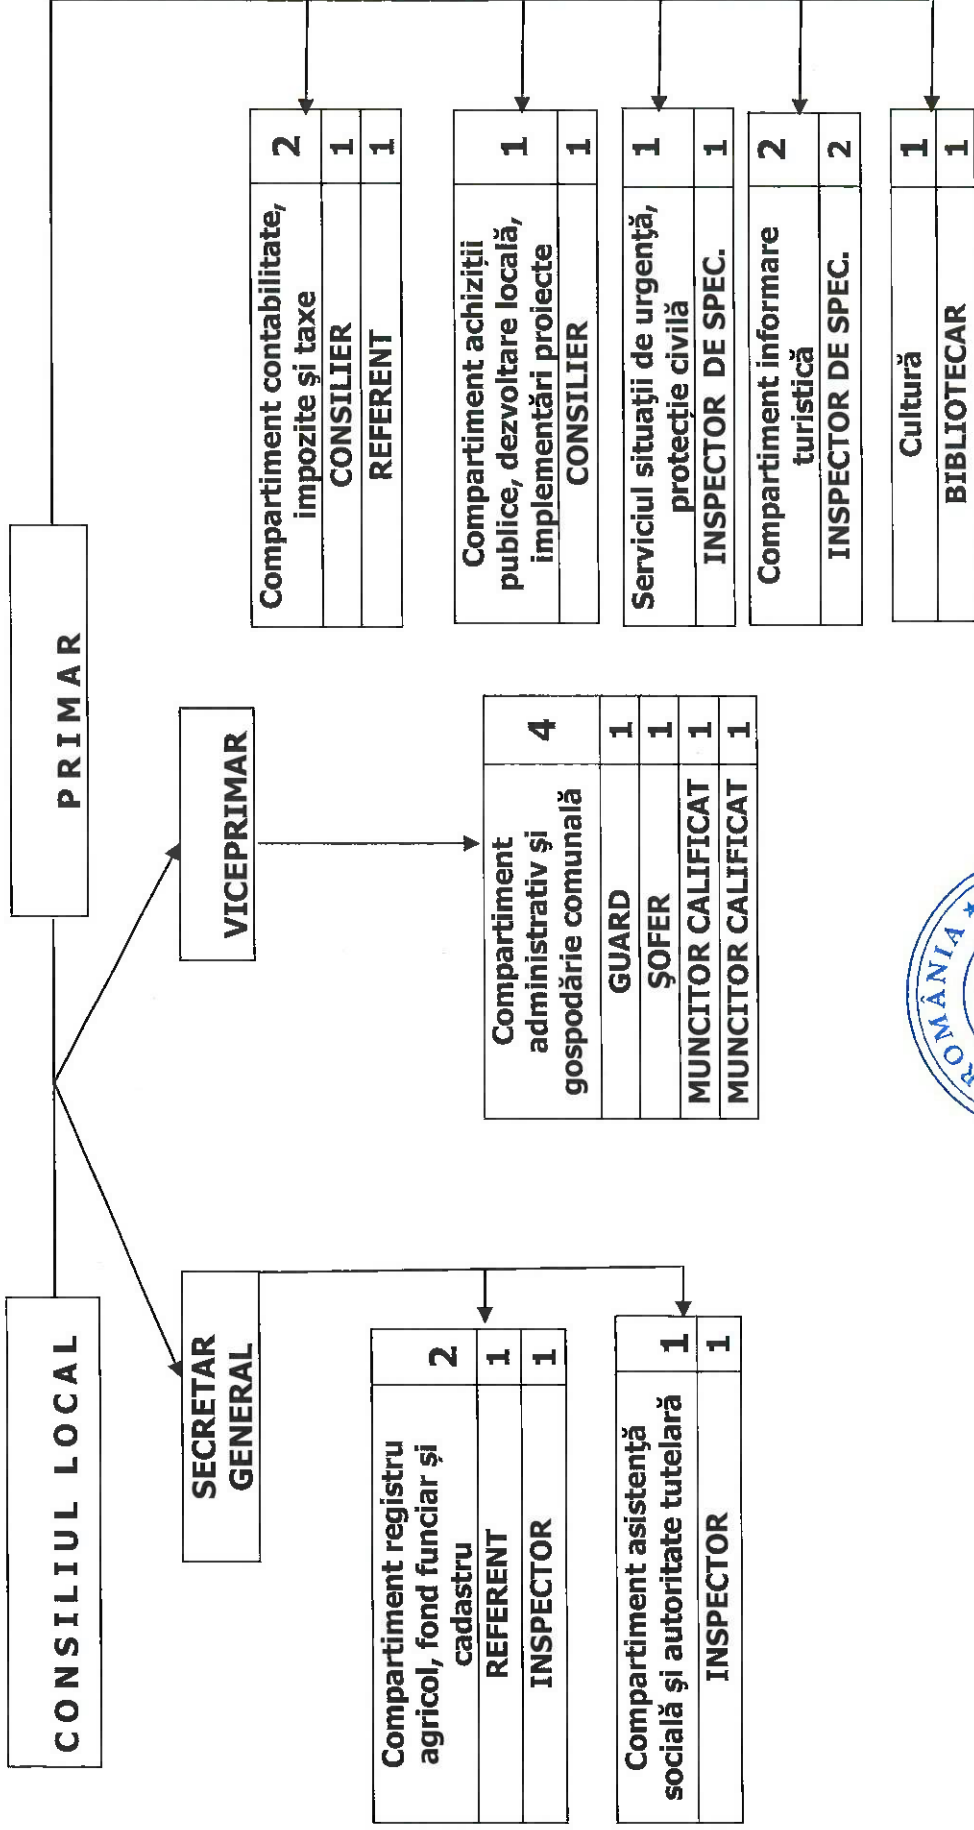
CONSILIUL LOCAL

PRIMAR

SECRETAR GENERAL

VICEPRIMAR

| Compartiment registru agricol, fond funciar și cadastru | 2 |
|---|---|
| REFERENT | 1 |
| INSPECTOR | 1 |

| Compartiment asistență socială și autoritate tutelară | 1 |
|---|---|
| INSPECTOR | 1 |

| Compartiment administrativ și gospodărie comunală | 4 |
|---|---|
| GUARD | 1 |
| ȘOFER | 1 |
| MUNCITOR CALIFICAT | 1 |
| MUNCITOR CALIFICAT | 1 |

| Compartiment contabilitate, impozite și taxe | 2 |
|---|---|
| CONSILIER | 1 |
| REFERENT | 1 |

| Compartiment achiziții publice, dezvoltare locală, implementări proiecte | 1 |
|---|---|
| CONSILIER | 1 |

| Serviciul situații de urgență, protecție civilă | 1 |
|---|---|
| INSPECTOR DE SPEC. | 1 |

| Compartiment informare turistică | 2 |
|---|---|
| INSPECTOR DE SPEC. | 2 |

| Cultură | 1 |
|---|---|
| BIBLIOTECAR | 1 |

ROMÂNIA